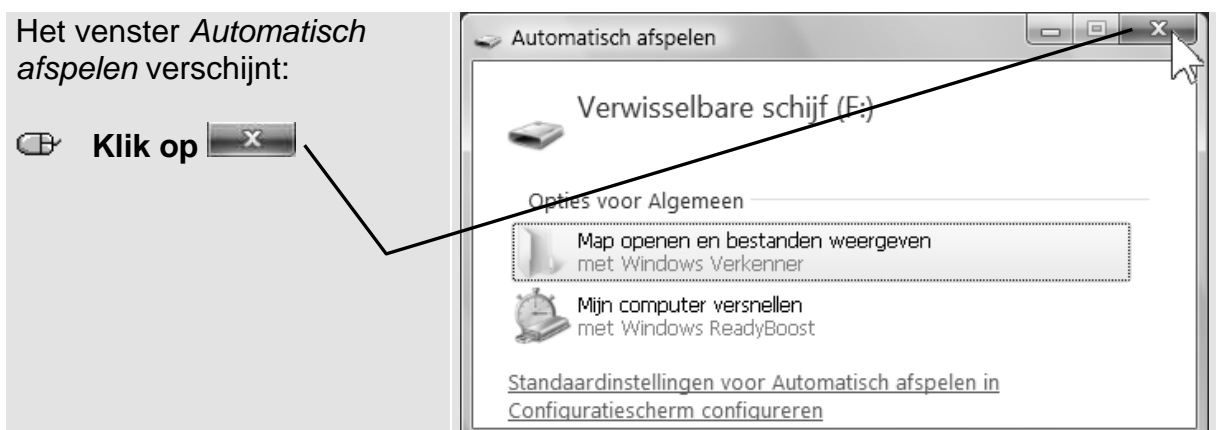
Het venster *Automatisch afspelen* verschijnt:

Klik op x

Automatisch afspelen

Verwisselbare schijf (F:)

Opties voor Algemeen

Map openen en bestanden weergeven
met Windows Verkenner

Mijn computer versnellen
met Windows ReadyBoost

Standaardinstellingen voor Automatisch afspelen in Configuratiescherm configureren